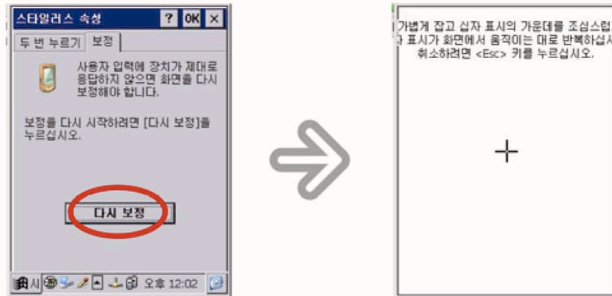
스타일러스 속성 ? OK ×

두 번 누르기 | 보정

사용자 입력에 장치가 제대로 응답하지 않으면 화면을 다시 보정해야 합니다.

보정을 다시 시작하려면 [다시 보정]을 누르십시오.

다시 보정

시작 오후 12:02

가볍게 잡고 십자 표시의 가운데를 조심스럽
표시가 화면에서 움직이는 대로 반복하십시
취소하려면 <Esc> 키를 누르십시오.